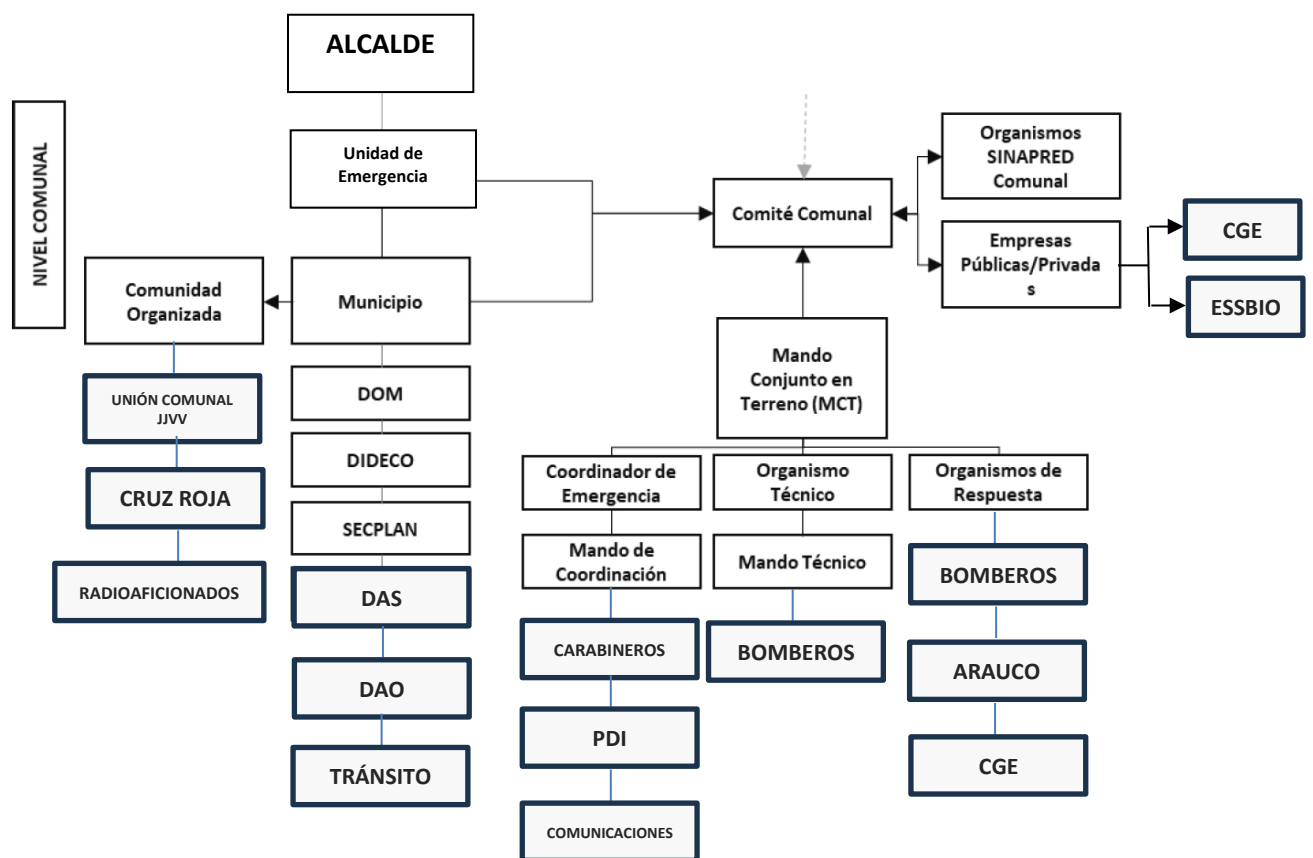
NIVEL COMUNAL

ALCALDE

Unidad de Emergencia

Municipio

Comunidad Organizada

UNIÓN COMUNAL JJVV

CRUZ ROJA

RADIOAFICIONADOS

DOM

DIDECO

SECPLAN

DAS

DAO

TRÁNSITO

Comité Comunal

Organismos SINAPRED Comunal

Empresas Públicas/Privada s

CGE

ESSBIO

Mando Conjunto en Terreno (MCT)

Coordinador de Emergencia

Mando de Coordinación

CARABINEROS

PDI

COMUNICACIONES

Organismo Técnico

Mando Técnico

BOMBEROS

Organismos de Respuesta

BOMBEROS

ARAUCO

CGE